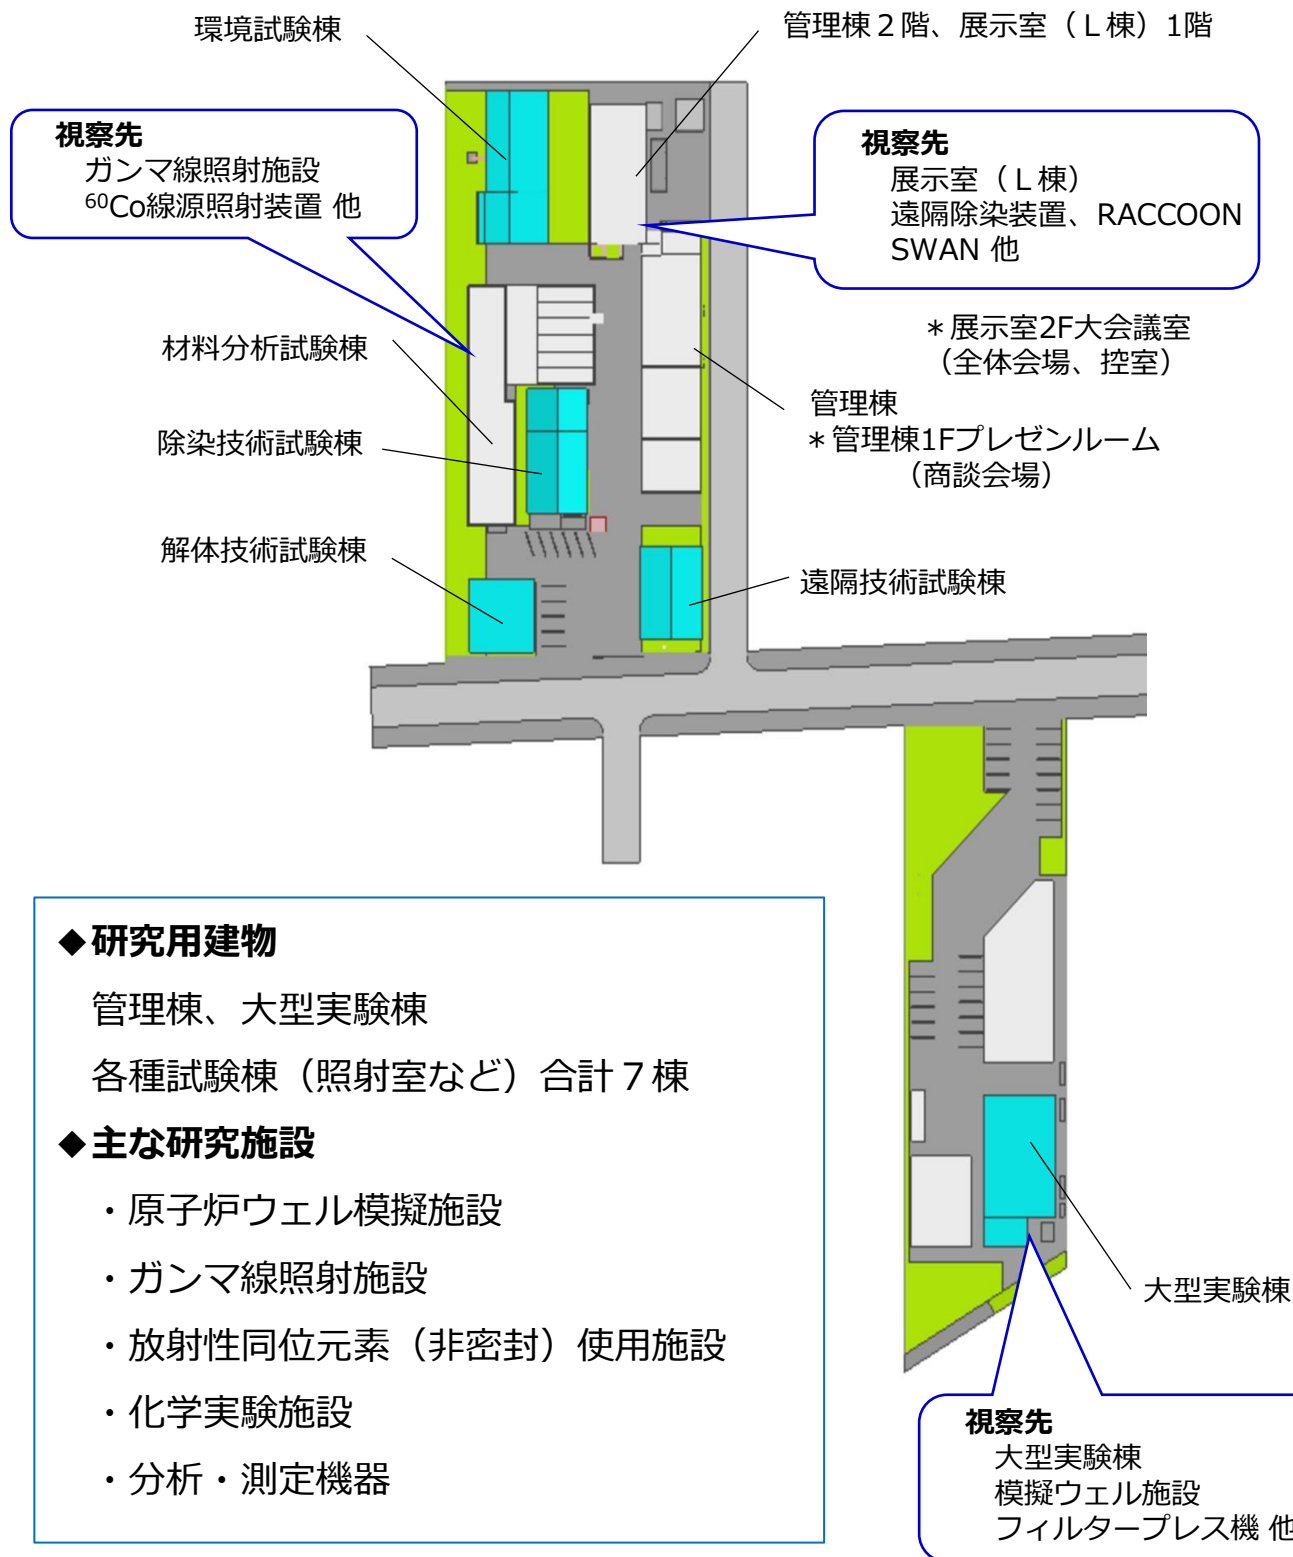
環境試験棟

管理棟２階、展示室（Ｌ棟）1階

視察先
ガンマ線照射施設
$^{60}$Co線源照射装置 他

視察先
展示室（Ｌ棟）
遠隔除染装置、RACCOON
SWAN 他

＊展示室2F大会議室
（全体会場、控室）

材料分析試験棟

管理棟
＊管理棟1Fプレゼンルーム
（商談会場）

除染技術試験棟

解体技術試験棟

遠隔技術試験棟

◆研究用建物
管理棟、大型実験棟
各種試験棟（照射室など）合計７棟
◆主な研究施設
・原子炉ウェル模擬施設
・ガンマ線照射施設
・放射性同位元素（非密封）使用施設
・化学実験施設
・分析・測定機器

大型実験棟

視察先
大型実験棟
模擬ウェル施設
フィルタープレス機 他